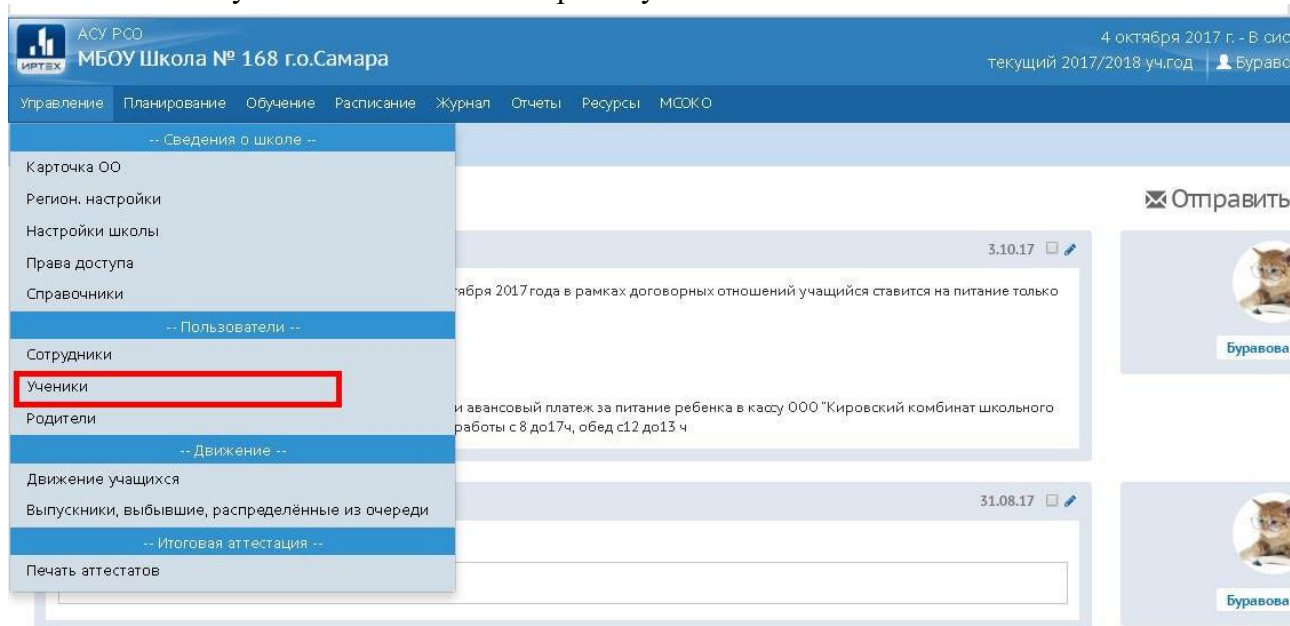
ИРТЕХ АСУ РСО
МБОУ Школа № 168 г.о.Самара

4 октября 2017 г. - В сис
текущий 2017/2018 уч.год Бураво

Управление Планирование Обучение Расписание Журнал Отчеты Ресурсы МСОКО

-- Сведения о школе --
Карточка ОО
Регион. настройки
Настройки школы
Права доступа
Справочники
-- Пользователи --
Сотрудники
Ученики
Родители
-- Движение --
Движение учащихся
Выпускники, выбывшие, распределённые из очереди
-- Итоговая аттестация --
Печать аттестатов

Отправить

3.10.17

тября 2017 года в рамках договорных отношений учащийся ставится на питание только

и авансовый платеж за питание ребенка в кассу ООО "Кировский комбинат школьного работы с 8 до17ч, обед с12 до13 ч

Буравова

31.08.17

Буравова